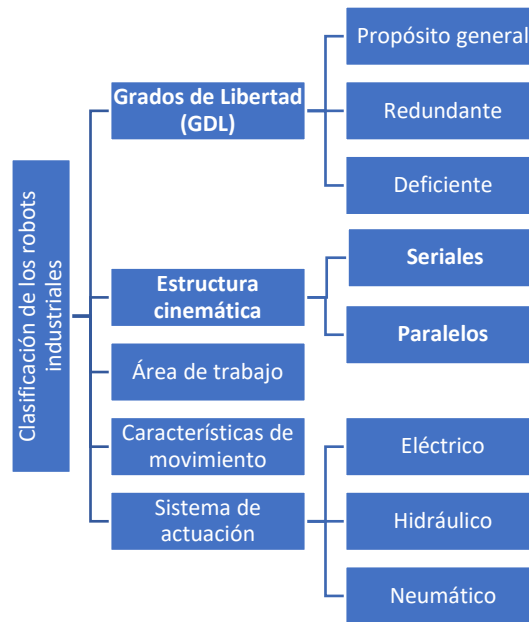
Clasificación de los robots industriales

Grados de Libertad (GDL)

Propósito general

Redundante

Deficiente

Estructura cinemática

Seriales

Paralelos

Área de trabajo

Características de movimiento

Sistema de actuación

Eléctrico

Hidráulico

Neumático